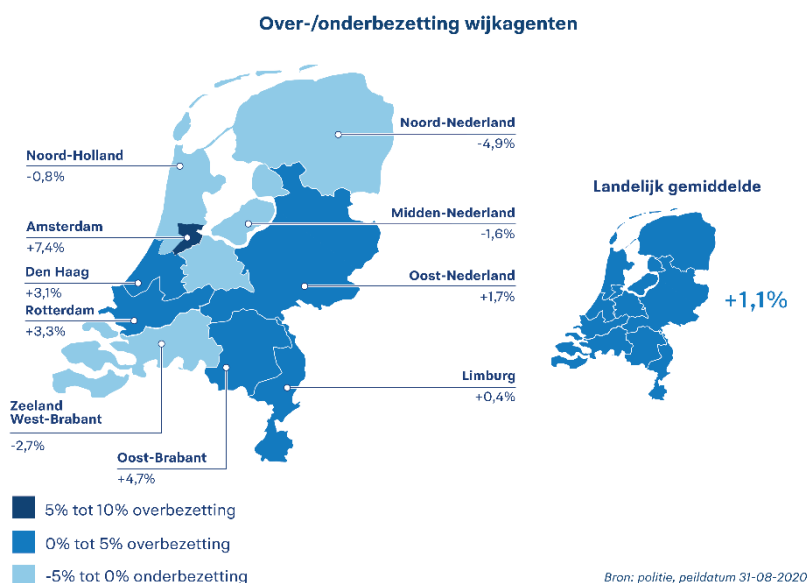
Over-/onderbezetting wijkagenten

Noord-Nederland
-4,9%

Noord-Holland
-0,8%

Midden-Nederland
-1,6%

Amsterdam
+7,4%

Den Haag
+3,1%

Oost-Nederland
+1,7%

Rotterdam
+3,3%

Limburg
+0,4%

Zeeland West-Brabant
-2,7%

Oost-Brabant
+4,7%

Landelijk gemiddelde
+1,1%

5% tot 10% overbezetting
0% tot 5% overbezetting
-5% tot 0% onderbezetting

Bron: politie, peildatum 31-08-2020